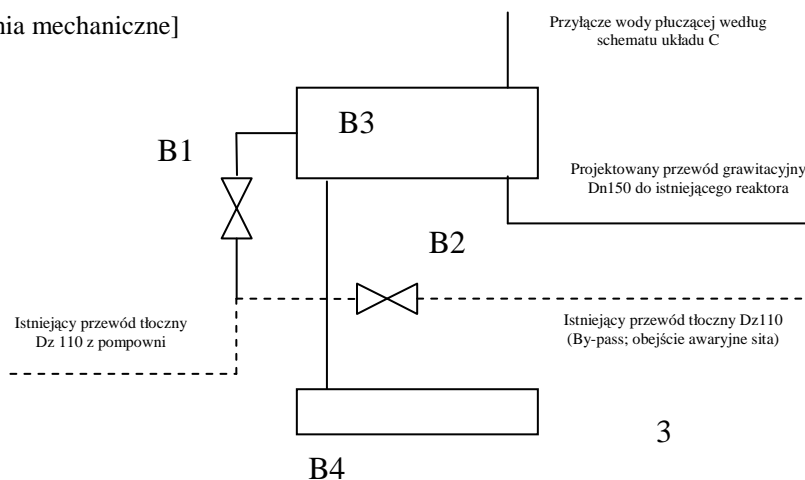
nia mechaniczne]

Przyłącze wody płuczącej według schematu układu C

B3

B1

Projektowany przewód grawitacyjny Dn150 do istniejącego reaktora

B2

Istniejący przewód tłoczny Dz 110 z pompowni

Istniejący przewód tłoczny Dz110 (By-pass; obejście awaryjne sita)

3

B4